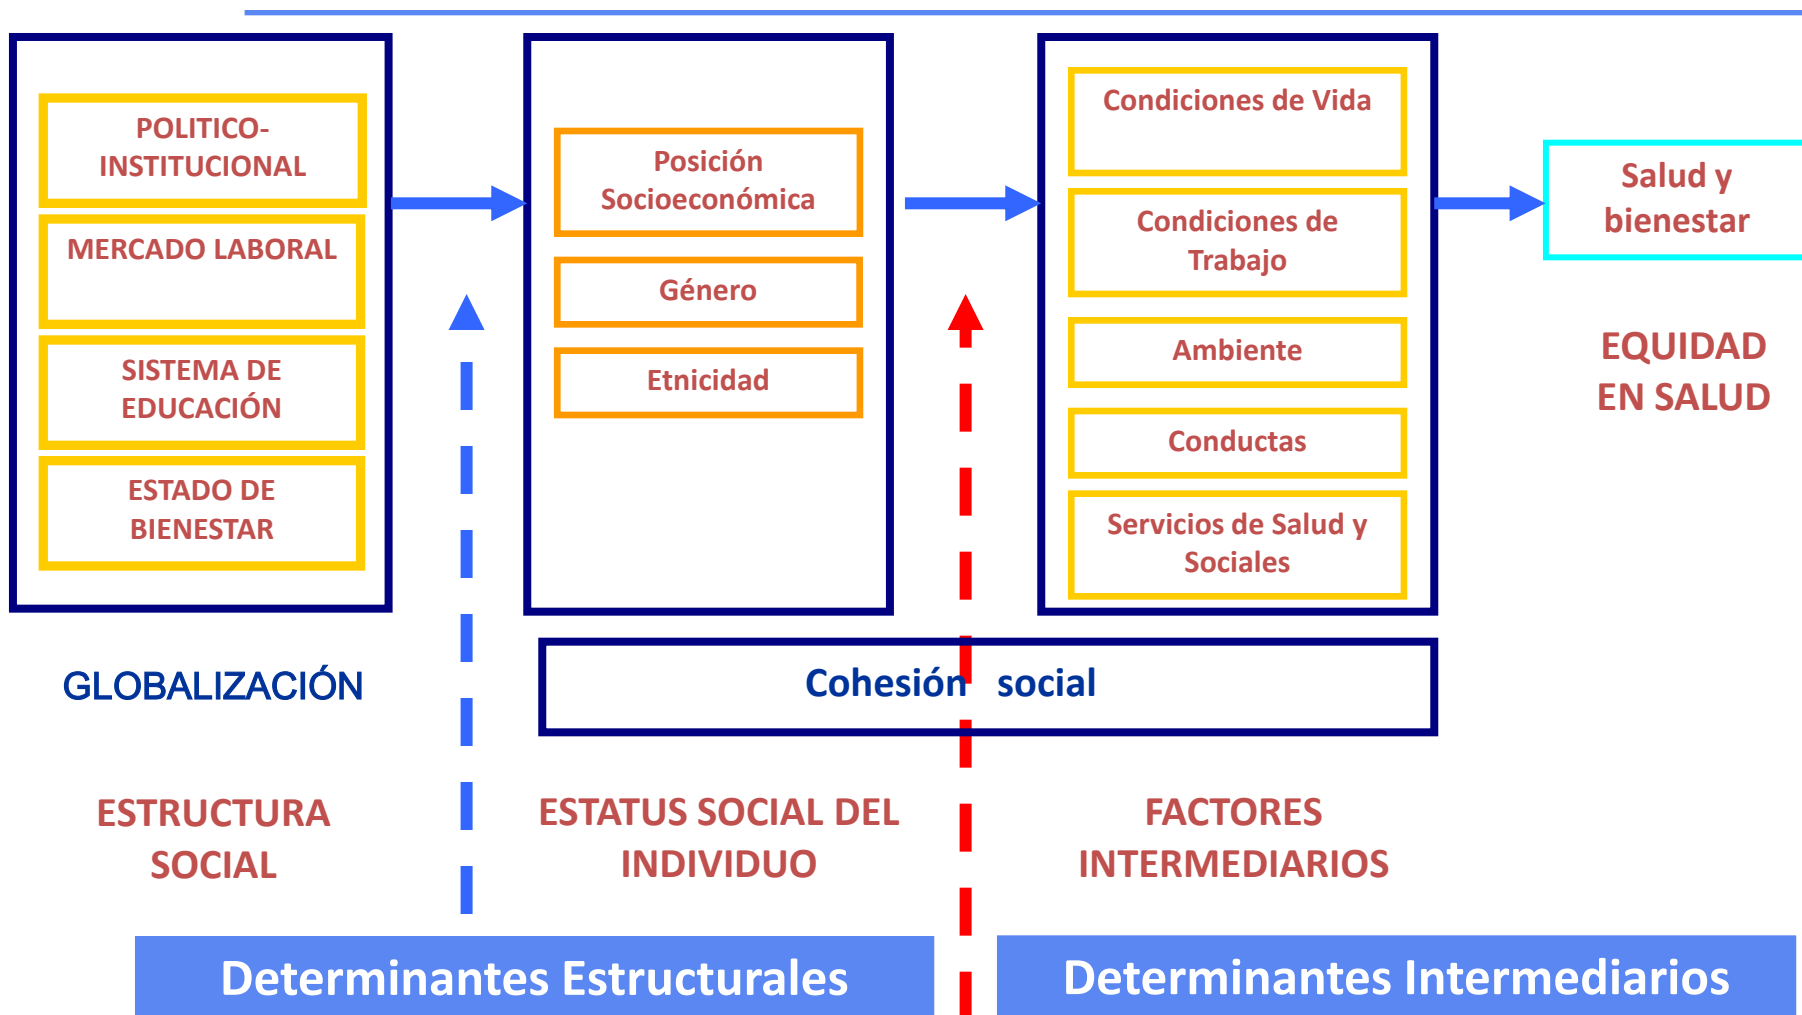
POLITICO-INSTITUCIONAL

MERCADO LABORAL

SISTEMA DE EDUCACIÓN

ESTADO DE BIENESTAR

Posición Socioeconómica

Género

Etnicidad

Condiciones de Vida

Condiciones de Trabajo

Ambiente

Conductas

Servicios de Salud y Sociales

Salud y bienestar

EQUIDAD EN SALUD

GLOBALIZACIÓN

Cohesión social

ESTRUCTURA SOCIAL

ESTATUS SOCIAL DEL INDIVIDUO

FACTORES INTERMEDIARIOS

Determinantes Estructurales

Determinantes Intermediarios